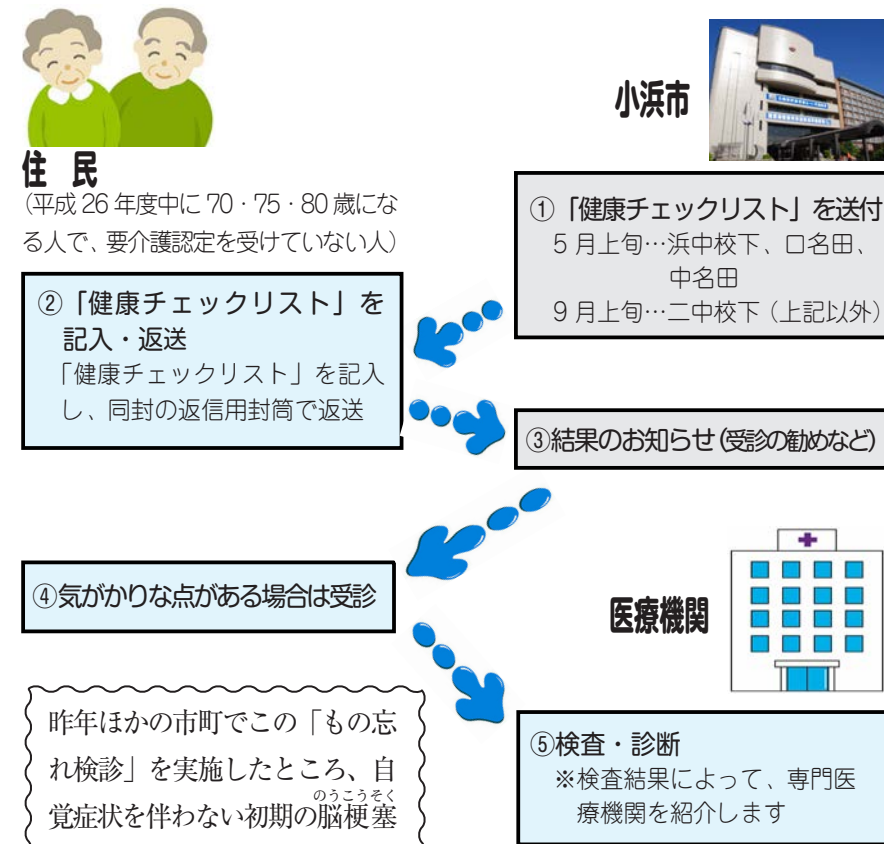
小浜市

住 民
(平成 26 年度中に 70・75・80 歳になる人で、要介護認定を受けていない人)

①「健康チェックリスト」を送付
5 月上旬…浜中校下、口名田、中名田
9 月上旬…二中校下(上記以外)

②「健康チェックリスト」を記入・返送
「健康チェックリスト」を記入し、同封の返信用封筒で返送

③結果のお知らせ(受診の勧めなど)

④気がかりな点がある場合は受診

医療機関

⑤検査・診断
※検査結果によって、専門医療機関を紹介します

昨年ほかの市町でこの「もの忘れ検診」を実施したところ、自覚症状を伴わない初期の脳梗塞(のうこうそく)